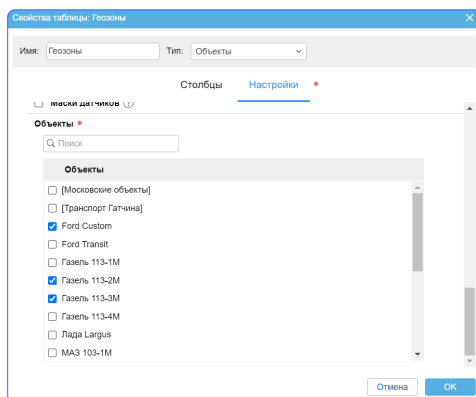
Свойства таблицы: Геозоны

Имя: Геозоны Тип: Объекты

Столбцы Настройки *

Маски датчиков

Объекты *

Поиск

Объекты

[Московские объекты]

[Транспорт Гатчина]

Ford Custom

Ford Transit

Газель 113-1М

Газель 113-2М

Газель 113-3М

Газель 113-4М

Лада Largus

МАЗ 103-1М

Отмена OK